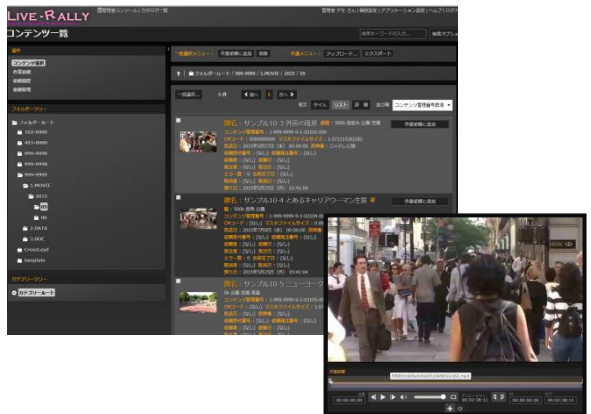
LIVE-RALLY

コンテンツ一覧

検索キーワードの入力...

操作

コンテンツ選択

フォルダーツリー

フォルダールート

102-4000

103-0000

999-0000

999-9998

999-9999

1.MOVIE

2015

05

2.DATA

3.DOC

Crossload

template

カテゴリーツリー

カテゴリールート

一括選択メニュー　作業依頼に追加　削除　作成メニュー：　アップロード...　エクスポート

フォルダールート / 999-9999 / 1.MOVIE / 2015 / 05

表示　タイル　リスト　詳細　並び順　コンテンツ管理番号昇順

題名：サンプル10-3 外国の風景

作業依頼に追加

題名：サンプル10-4 とあるキャリアウーマン生態

作業依頼に追加

題名：サンプル10-5 ニューヨーク

00:00:00:00

00:00:00:00

00:00:00:00